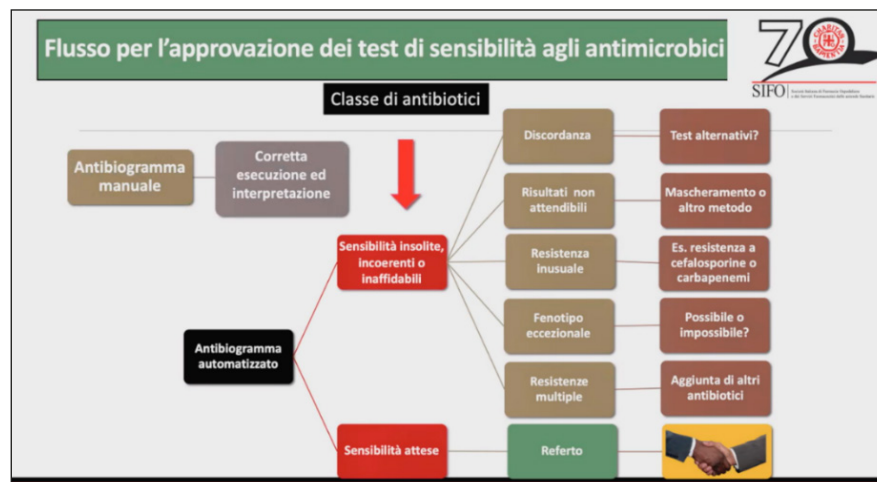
Flusso per l'approvazione dei test di sensibilità agli antimicrobici

70

SIFO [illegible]

Classe di antibiotici

Antibiogramma manuale

Corretta esecuzione ed interpretazione

Discordanza

Test alternativi?

Risultati non attendibili

Mascheramento o altro metodo

Sensibilità insolite, incoerenti o inaffidabili

Resistenza inusuale

Es. resistenza a cefalosporine o carbapenemi

Fenotipo eccezionale

Possibile o impossibile?

Antibiogramma automatizzato

Resistenze multiple

Aggiunta di altri antibiotici

Sensibilità attese

Referto